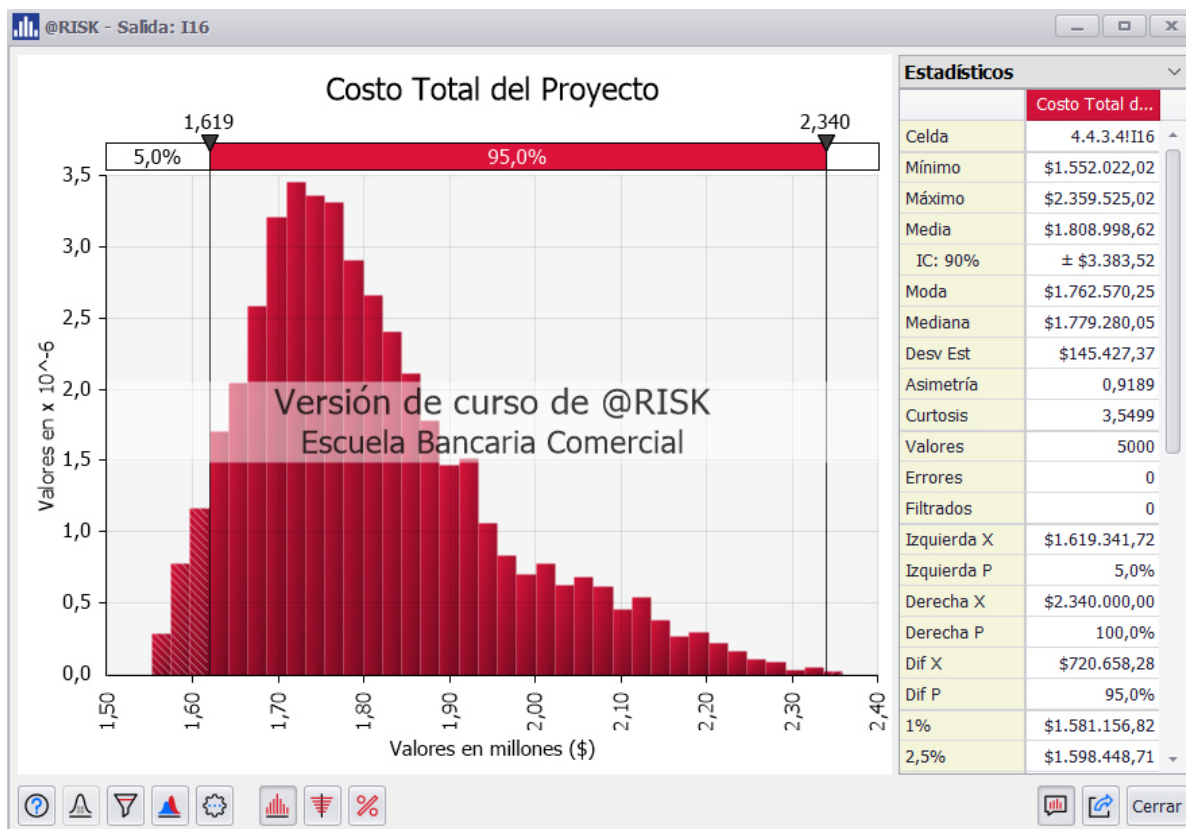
@RISK - Salida: I16

Costo Total del Proyecto

1,619 2,340

5,0% 95,0%

3,5
3,0
2,5
2,0
1,5
1,0
0,5
0,0

Valores en x 10^-6

Versión de curso de @RISK
Escuela Bancaria Comercial

1,50 1,60 1,70 1,80 1,90 2,00 2,10 2,20 2,30 2,40

Valores en millones ($)

Estadísticos

| | Costo Total d... |
|---|---|
| Celda | 4.4.3.4!I16 |
| Mínimo | $1.552.022,02 |
| Máximo | $2.359.525,02 |
| Media | $1.808.998,62 |
| IC: 90% | ± $3.383,52 |
| Moda | $1.762.570,25 |
| Mediana | $1.779.280,05 |
| Desv Est | $145.427,37 |
| Asimetría | 0,9189 |
| Curtosis | 3,5499 |
| Valores | 5000 |
| Errores | 0 |
| Filtrados | 0 |
| Izquierda X | $1.619.341,72 |
| Izquierda P | 5,0% |
| Derecha X | $2.340.000,00 |
| Derecha P | 100,0% |
| Dif X | $720.658,28 |
| Dif P | 95,0% |
| 1% | $1.581.156,82 |
| 2,5% | $1.598.448,71 |

Cerrar